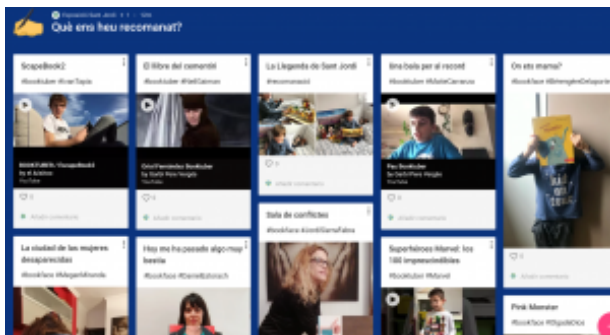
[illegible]

Què ens heu recomanat?

ScapeBook2

#booktuber #IvanTapia

BOOKTUBER: ?ScapeBook2

by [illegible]

YouTube

Afegir comentari

El llibre del cementiri

#booktuber #NeilGaiman

Oriol Fernández Booktuber

by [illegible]

YouTube

Afegir comentari

La Llegenda de Sant Jordi

#recomanació

Afegir comentari

Sala de conflictes

#bookface #JordiSierraiFabra

Una bala per al record

#booktuber #MaiteCarranza

Pau Booktuber

by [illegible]

YouTube

Afegir comentari

Superhèroes Marvel: les 100 imprescindibles

#booktuber #Marvel

On ets mama?

#bookface #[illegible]

Afegir comentari

Pink Monster

#bookface #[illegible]

La ciudad de las mujeres desaparecidas

#bookface #MiguelAlmonda

Hoy me he pasado algo muy bestia

#bookface #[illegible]